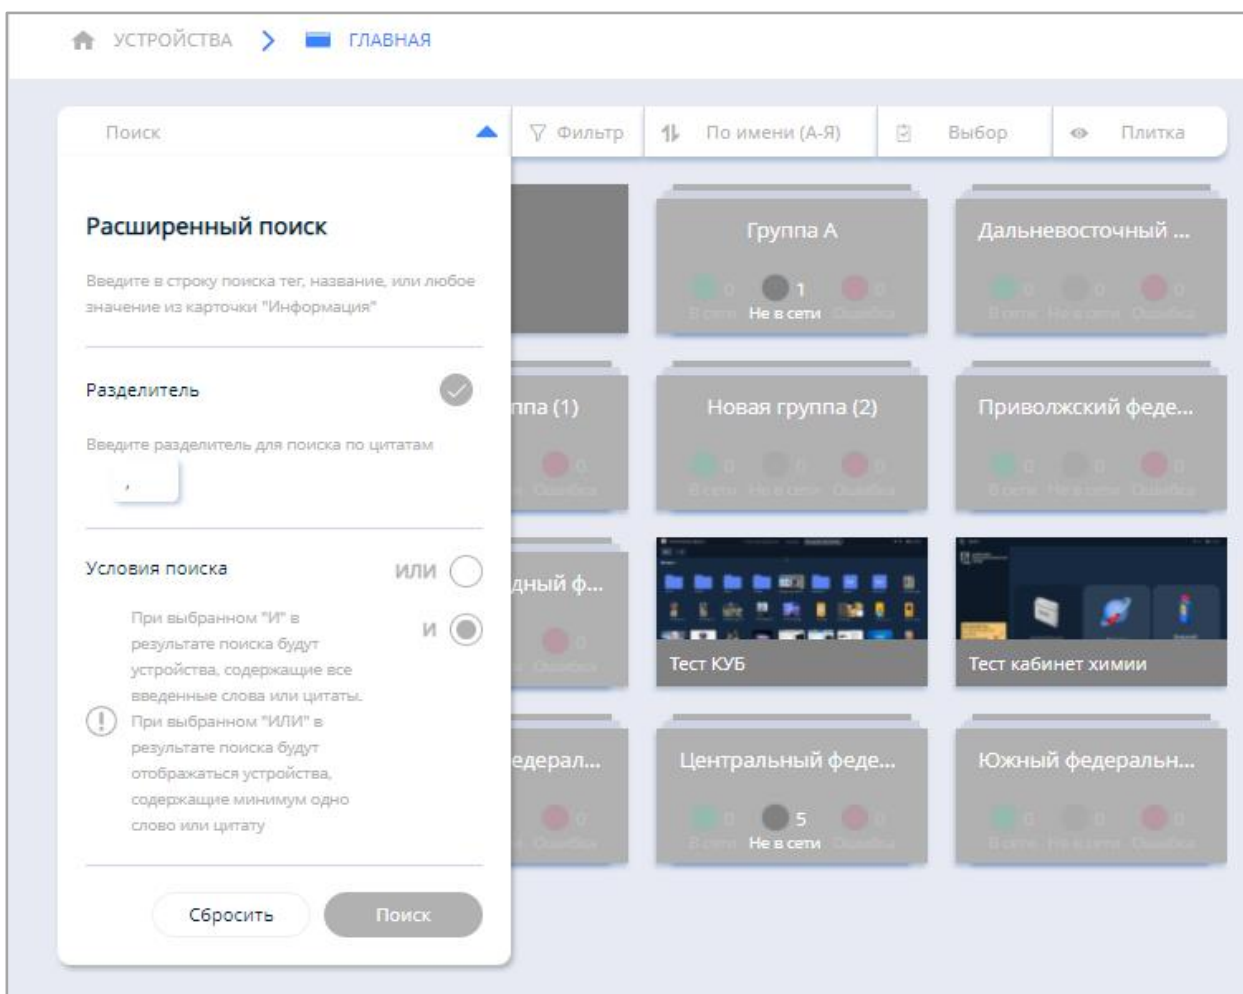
УСТРОЙСТВА > ГЛАВНАЯ

Поиск

Фильтр | По имени (А-Я) | Выбор | Плитка

Расширенный поиск

Введите в строку поиска тег, название, или любое значение из карточки "Информация"

Разделитель

Введите разделитель для поиска по цитатам

,

Условия поиска

ИЛИ

И

При выбранном "И" в результате поиска будут устройства, содержащие все введенные слова или цитаты. При выбранном "ИЛИ" в результате поиска будут отображаться устройства, содержащие минимум одно слово или цитату

Сбросить

Поиск

Группа А

0 В сети 1 Не в сети 0 Ошибка

Дальневосточный ...

0 В сети 0 Не в сети 0 Ошибка

ппа (1)

0 Ошибка

Новая группа (2)

0 В сети 0 Не в сети 0 Ошибка

Приволжский феде...

0 В сети 0 Не в сети 0 Ошибка

дный ф...

0 Ошибка

Тест КУБ

Тест кабинет химии

едерал...

0 Ошибка

Центральный феде...

0 В сети 5 Не в сети 0 Ошибка

Южный федеральн...

0 В сети 0 Не в сети 0 Ошибка